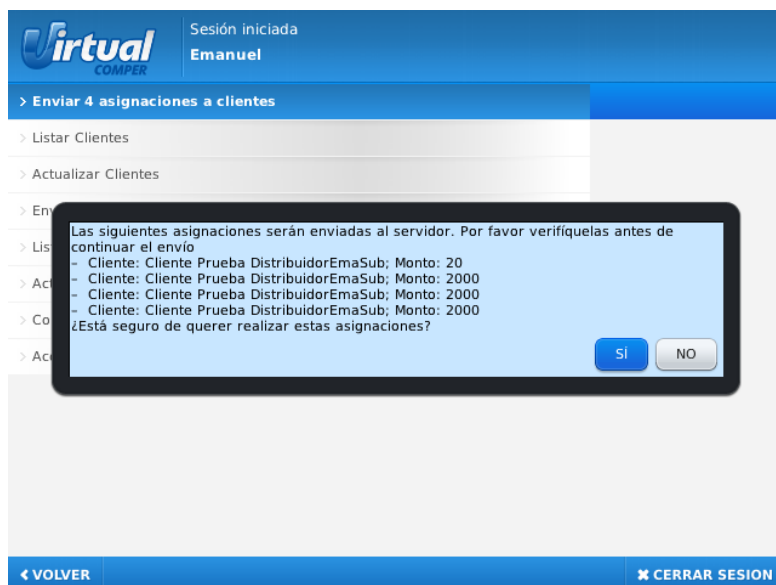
Virtual COMPER

Sesión iniciada
Emanuel

> Enviar 4 asignaciones a clientes

> Listar Clientes

> Actualizar Clientes

> Env

> Lis

> Act

> Co

> Acc

Las siguientes asignaciones serán enviadas al servidor. Por favor verifíquelas antes de continuar el envío
- Cliente: Cliente Prueba DistribuidorEmaSub; Monto: 20
- Cliente: Cliente Prueba DistribuidorEmaSub; Monto: 2000
- Cliente: Cliente Prueba DistribuidorEmaSub; Monto: 2000
- Cliente: Cliente Prueba DistribuidorEmaSub; Monto: 2000
¿Está seguro de querer realizar estas asignaciones?

SÍ NO

< VOLVER

✖ CERRAR SESION